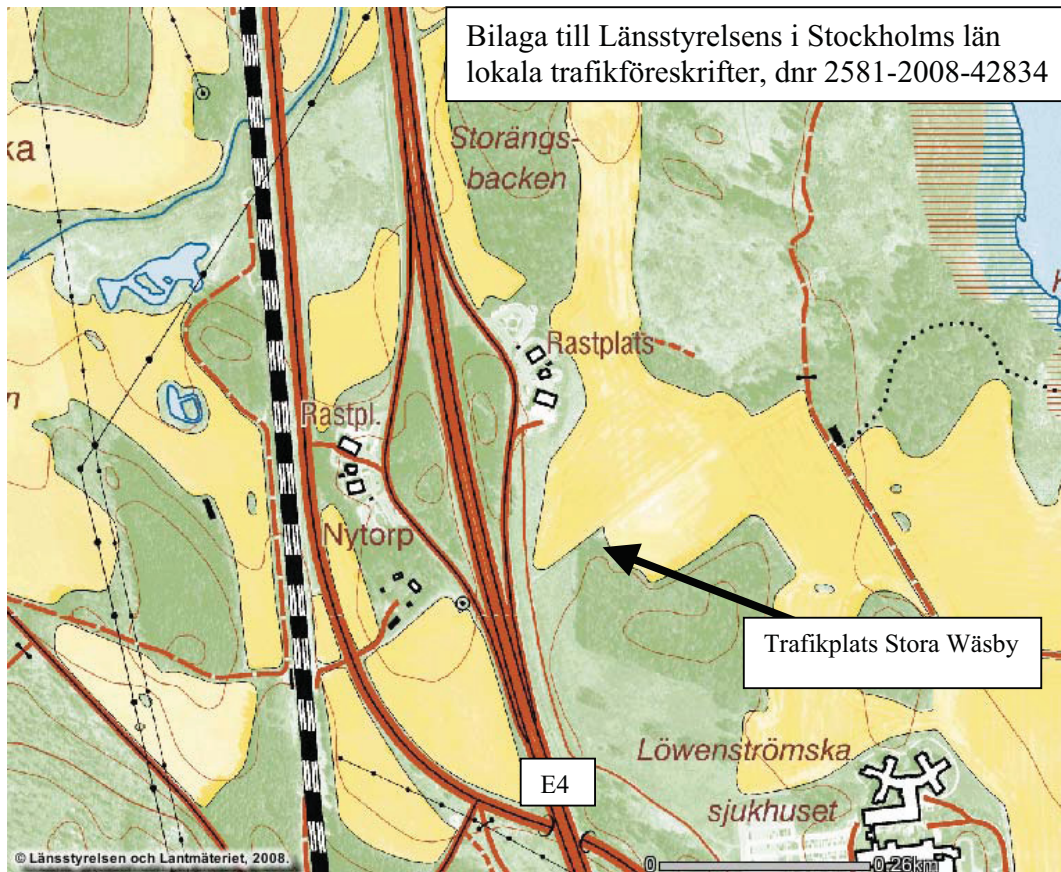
Bilaga till Länsstyrelsens i Stockholms län lokala trafikföreskrifter, dnr 2581-2008-42834

ka

Storängsbacken

Rastplats

Rastpl

Nytorp

Trafikplats Stora Wäsby

Löwenströmska sjukhuset

E4

© Länsstyrelsen och Lantmäteriet, 2008.

0

0.26km